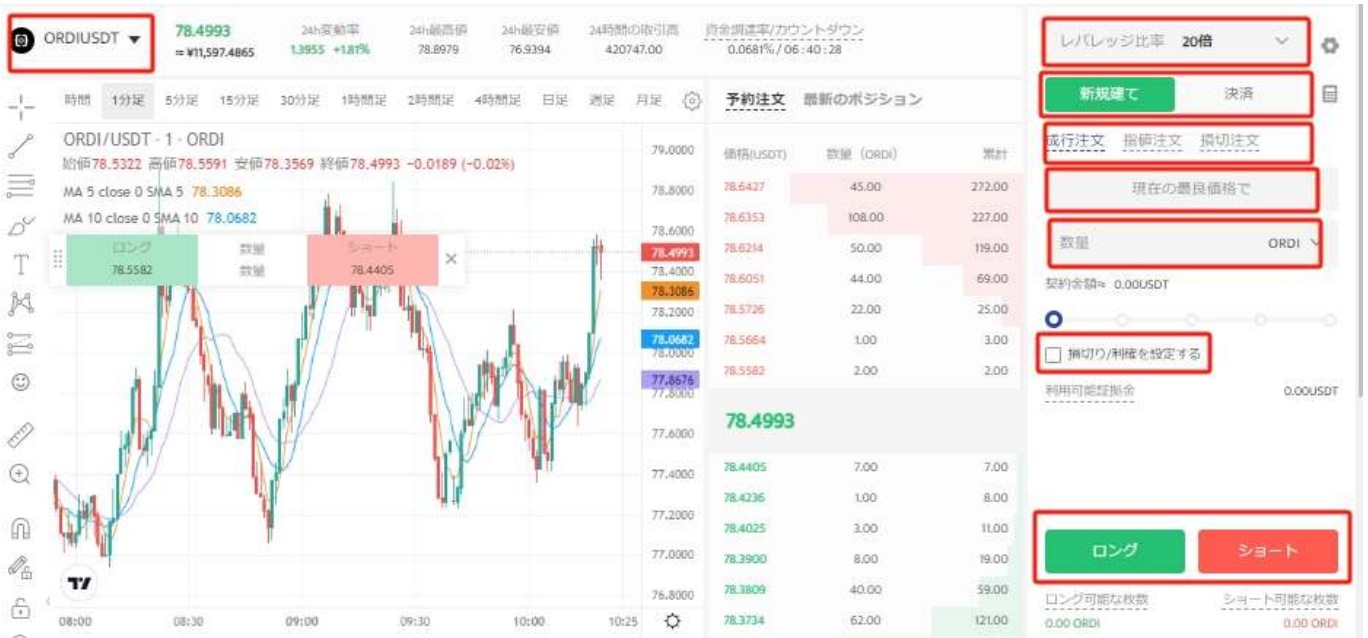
ORDIUSDT ▾
78.4993
≈ ¥11,597.4865

24h変動率
1.3955 +1.81%

24h最高値
78.8979

24h最安値
76.9394

24時間の取引高
420747.00

資金調達率/カウントダウン
0.0681% / 06:40:28

時間 1分足 5分足 15分足 30分足 1時間足 2時間足 4時間足 日足 週足 月足

ORDI/USDT · 1 · ORDI
始値78.5322 高値78.5591 安値78.3569 終値78.4993 −0.0189 (−0.02%)
MA 5 close 0 SMA 5 78.3086
MA 10 close 0 SMA 10 78.0682

ロング 78.5582
数量
数量
ショート 78.4405

79.0000
78.8000
78.6000
78.4993
78.4000
78.3086
78.2000
78.0682
78.0000
77.8676
77.8000
77.6000
77.4000
77.2000
77.0000
76.8000

08:00 08:30 09:00 09:30 10:00 10:25

予約注文 最新のポジション

| 価格(USDT) | 数量 (ORDI) | 累計 |
|---|---|---|
| 78.6427 | 45.00 | 272.00 |
| 78.6353 | 108.00 | 227.00 |
| 78.6214 | 50.00 | 119.00 |
| 78.6051 | 44.00 | 69.00 |
| 78.5726 | 22.00 | 25.00 |
| 78.5664 | 1.00 | 3.00 |
| 78.5582 | 2.00 | 2.00 |

78.4993

| 78.4405 | 7.00 | 7.00 |
|---|---|---|
| 78.4236 | 1.00 | 8.00 |
| 78.4025 | 3.00 | 11.00 |
| 78.3900 | 8.00 | 19.00 |
| 78.3809 | 40.00 | 59.00 |
| 78.3734 | 62.00 | 121.00 |

レバレッジ比率 20倍
新規建て 決済
成行注文 指値注文 損切注文
現在の最良価格で
数量 ORDI
契約金額≈ 0.00USDT
損切り/利確を設定する
利用可能証拠金 0.00USDT
ロング ショート
ロング可能な枚数 0.00 ORDI
ショート可能な枚数 0.00 ORDI